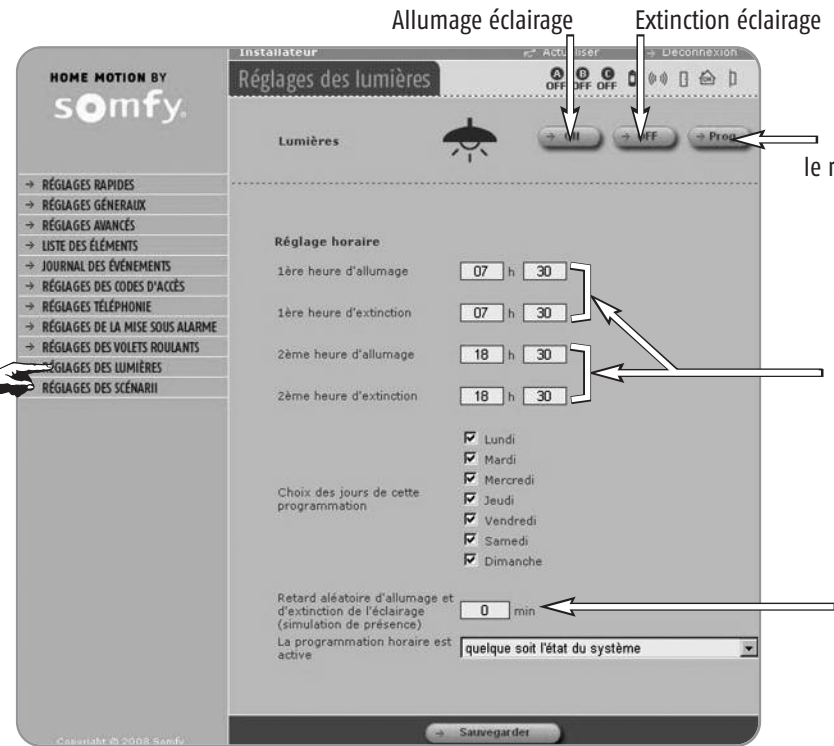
Allumage éclairage

Extinction éclairage

Installateur

Actualiser

Déconnexion

HOME MOTION BY

somfy.

Réglages des lumières

OFF OFF OFF

Lumières

→ ON

→ OFF

→ Prog

le r

→ RÉGLAGES RAPIDES
→ RÉGLAGES GÉNÉRAUX
→ RÉGLAGES AVANCÉS
→ LISTE DES ÉLÉMENTS
→ JOURNAL DES ÉVÉNEMENTS
→ RÉGLAGES DES CODES D'ACCÈS
→ RÉGLAGES TÉLÉPHONIE
→ RÉGLAGES DE LA MISE SOUS ALARME
→ RÉGLAGES DES VOLETS ROULANTS
RÉGLAGES DES LUMIÈRES
RÉGLAGES DES SCÉNARII

Réglage horaire

1ère heure d'allumage 07 h 30

1ère heure d'extinction 07 h 30

2ème heure d'allumage 18 h 30

2ème heure d'extinction 18 h 30

Choix des jours de cette programmation

Lundi
Mardi
Mercredi
Jeudi
Vendredi
Samedi
Dimanche

Retard aléatoire d'allumage et d'extinction de l'éclairage (simulation de présence) 0 min

La programmation horaire est active

quelque soit l'état du système

Copyright © 2008 Somfy

→ Sauvegarder